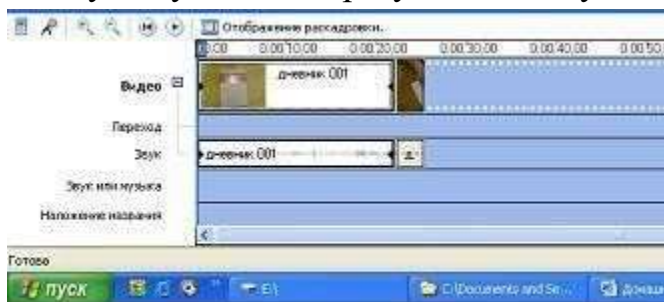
Отображение раскадровки.

0:00 | 0:00:10,00 | 0:00:20,00 | 0:00:30,00 | 0:00:40,00 | 0:00:50

Видео

дневник 001

Переход

Звук

дневник 001

Звук или музыка

Наложение названия

Готово

пуск

C:\Documents and Se...

Домаш